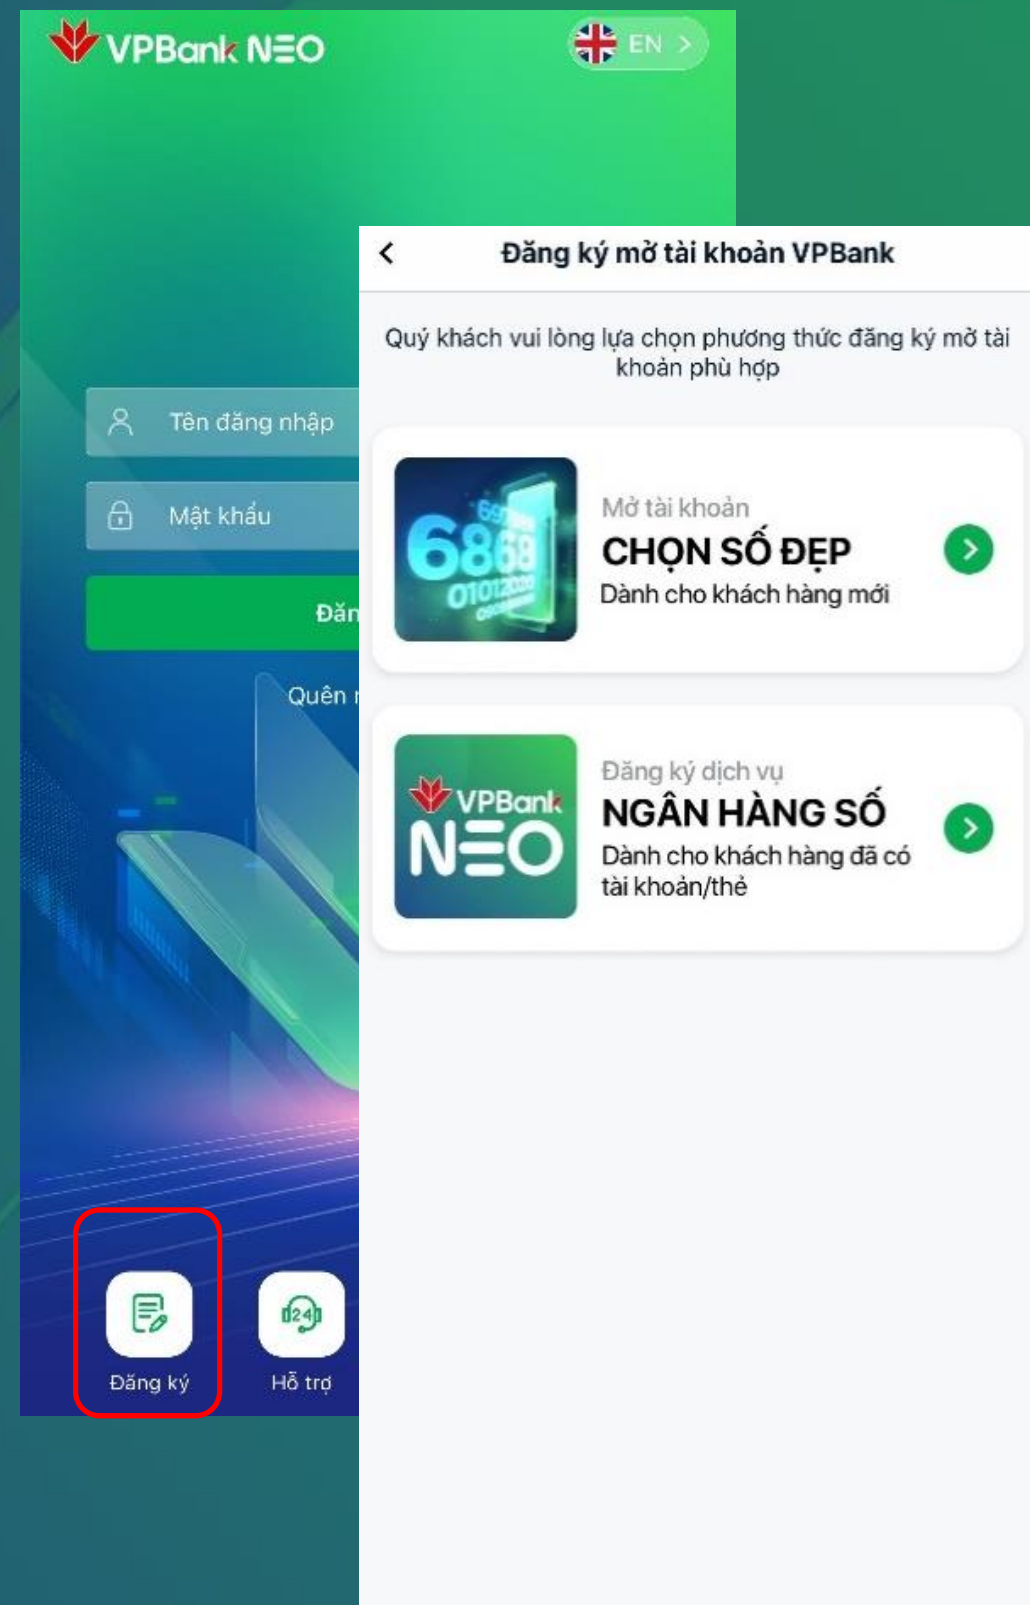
VPBank NEO

EN >

Tên đăng nhập

Mật khẩu

Đăn

Quên

Đăng ký

Hỗ trợ

Đăng ký mở tài khoản VPBank

Quý khách vui lòng lựa chọn phương thức đăng ký mở tài khoản phù hợp

6868

01012020

Mở tài khoản

CHỌN SỐ ĐẸP

Dành cho khách hàng mới

VPBank NEO

Đăng ký dịch vụ

NGÂN HÀNG SỐ

Dành cho khách hàng đã có tài khoản/thẻ